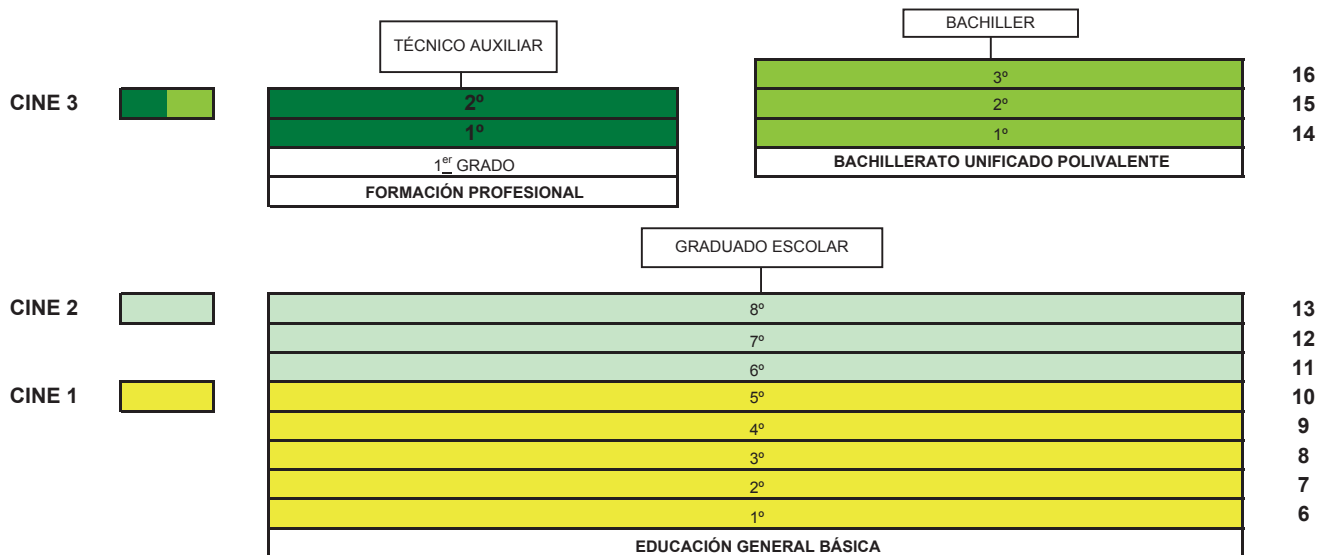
TÉCNICO AUXILIAR

BACHILLER

CINE 3

2º
1º
1$^{\underline{er}}$ GRADO
FORMACIÓN PROFESIONAL

3º 16
2º 15
1º 14
BACHILLERATO UNIFICADO POLIVALENTE

GRADUADO ESCOLAR

CINE 2

CINE 1

8º 13
7º 12
6º 11
5º 10
4º 9
3º 8
2º 7
1º 6
EDUCACIÓN GENERAL BÁSICA